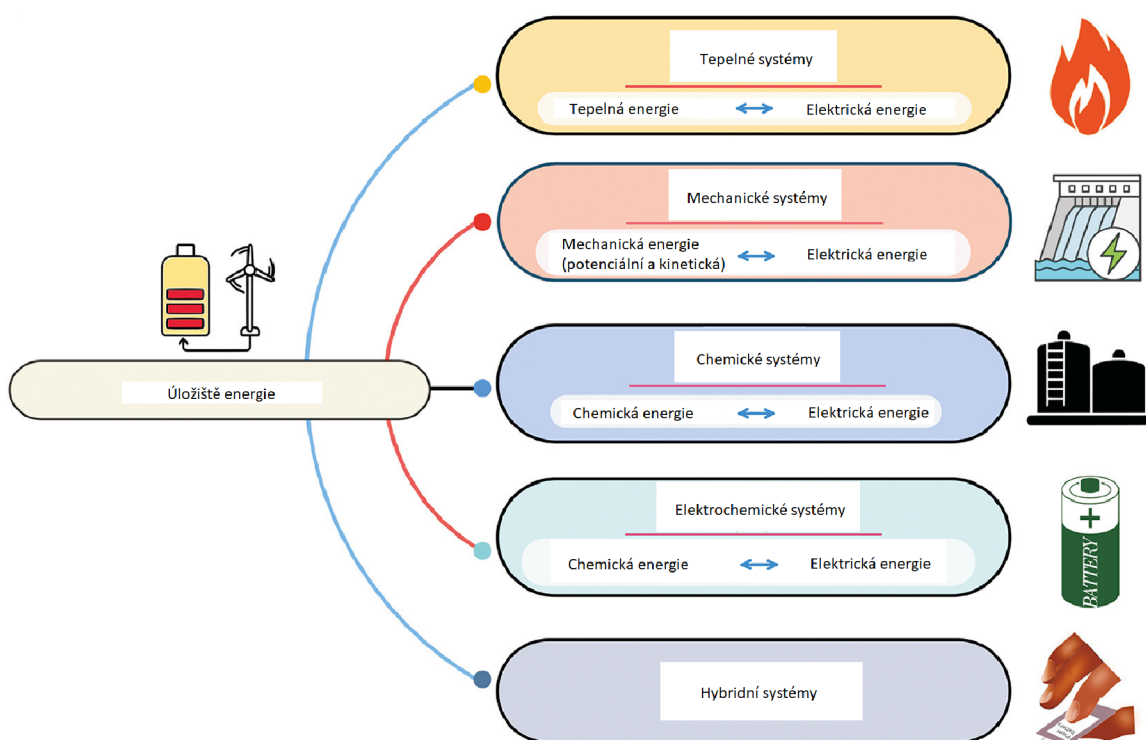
Úložiště energie

Tepelné systémy

Tepelná energie ⟷ Elektrická energie

Mechanické systémy

Mechanická energie (potenciální a kinetická) ⟷ Elektrická energie

Chemické systémy

Chemická energie ⟷ Elektrická energie

Elektrochemické systémy

Chemická energie ⟷ Elektrická energie

Hybridní systémy

BATTERY